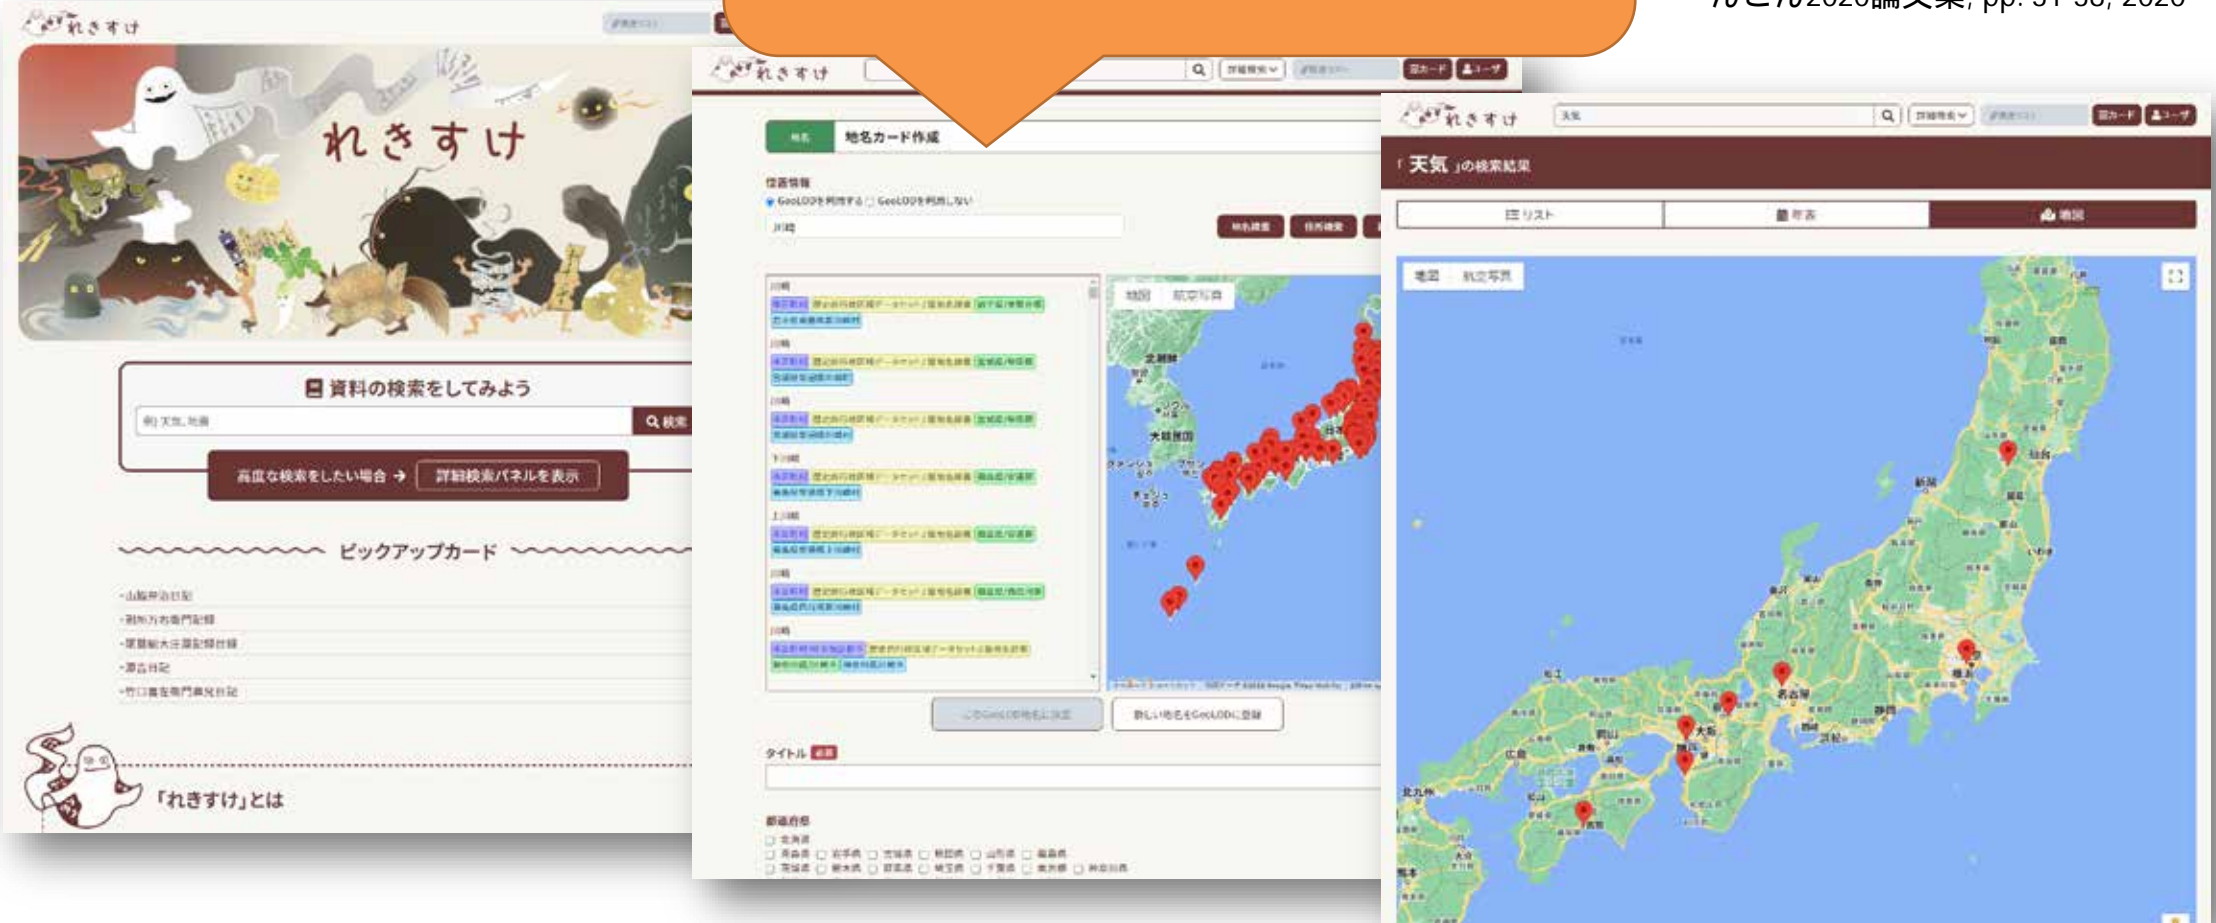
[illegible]2020論文集, pp. 31-38, 2020

れきすけ

れきすけ

資料の検索をしてみよう

例) 天気, 地震

検索

高度な検索をしたい場合 → 詳細検索パネルを表示

ピックアップカード

・山脇弁治日記
・湯浅万右衛門記録
・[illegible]
・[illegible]
・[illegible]

「れきすけ」とは

れきすけ

カード ユーザ

地名 地名カード作成

位置情報

GeoLODを利用する GeoLODを利用しない

川崎

地図 航空写真

北朝鮮

大韓民国

このGeoLODの地名に決定

新しい地名をGeoLODに登録

タイトル 必須

都道府県

北海道
青森県 岩手県 宮城県 秋田県 山形県 福島県
茨城県 栃木県 群馬県 埼玉県 千葉県 東京都 神奈川県

れきすけ

天気

カード ユーザ

「天気」の検索結果

リスト

年表

地図

地図 航空写真

仙台

新潟

名古屋

大阪

広島

静岡

横浜

北九州